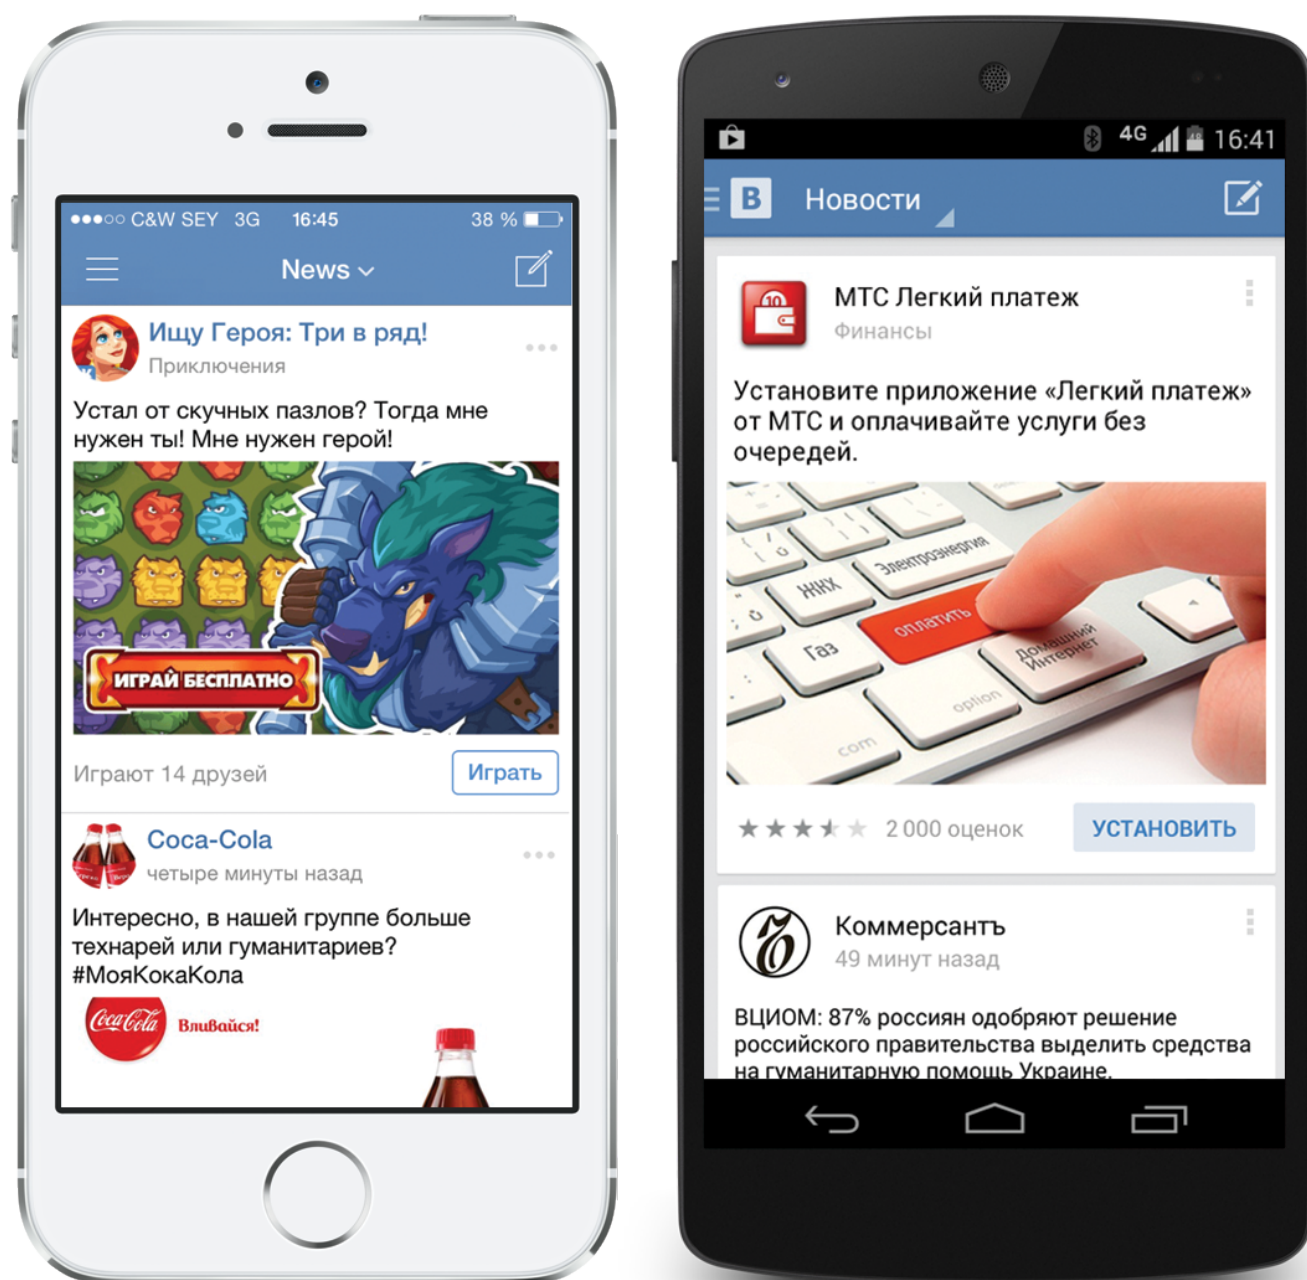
●●●○○ C&W SEY 3G 16:45 38 %

News

Ищу Героя: Три в ряд!
Приключения

Устал от скучных пазлов? Тогда мне нужен ты! Мне нужен герой!

ИГРАЙ БЕСПЛАТНО

Играют 14 друзей

Играть

Coca-Cola
четыре минуты назад

Интересно, в нашей группе больше технарей или гуманитариев? #МояКокаКола

Coca-Cola ВлиВайся!

4G 16:41

В Новости

МТС Легкий платеж
Финансы

Установите приложение «Легкий платеж» от МТС и оплачивайте услуги без очередей.

ЖКХ
Электроэнергия
оплатить
Газ
Домашний Интернет
option
com

2 000 оценок

УСТАНОВИТЬ

Коммерсантъ
49 минут назад

ВЦИОМ: 87% россиян одобряют решение российского правительства выделить средства на гуманитарную помощь Украине.